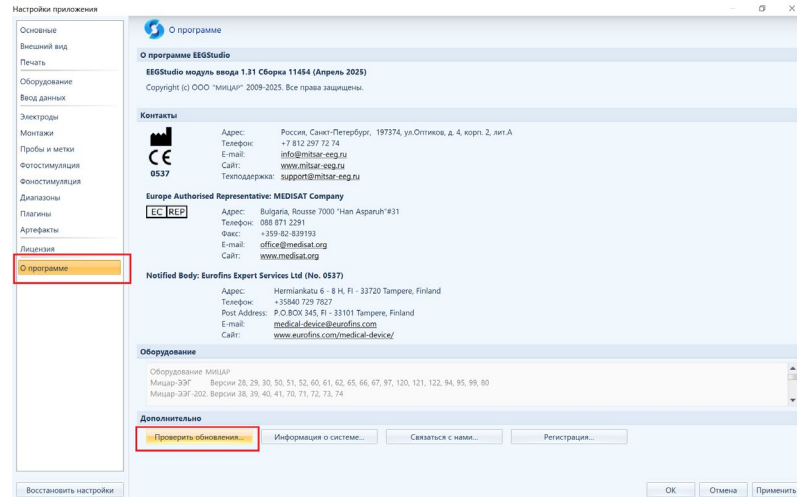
Настройки приложения

Основные
Внешний вид
Печать
Оборудование
Ввод данных
Электроды
Монтажи
Пробы и метки
Фотостимуляция
Фоностимуляция
Диапазоны
Плагины
Артефакты
Лицензия
О программе

О программе

О программе EEGStudio

EEGStudio модуль ввода 1.31 Сборка 11454 (Апрель 2025)

Copyright (c) ООО "МИЦАР" 2009-2025. Все права защищены.

Контакты

CE
0537

Адрес: Россия, Санкт-Петербург, 197374, ул.Оптиков, д. 4, корп. 2, лит.А
Телефон: +7 812 297 72 74
E-mail: info@mitsar-eeg.ru
Сайт: www.mitsar-eeg.ru
Техподдержка: support@mitsar-eeg.ru

Europe Authorised Representative: MEDISAT Company

EC REP

Адрес: Bulgaria, Rousse 7000 "Han Asparuh"#31
Телефон: 088 871 2291
Факс: +359-82-839193
E-mail: office@medisat.org
Сайт: www.medisat.org

Notified Body: Eurofins Expert Services Ltd (No. 0537)

Адрес: Hermiankatu 6 - 8 H, FI - 33720 Tampere, Finland
Телефон: +35840 729 7827
Post Address: P.O.BOX 345, FI - 33101 Tampere, Finland
E-mail: medical-device@eurofins.com
Сайт: www.eurofins.com/medical-device/

Оборудование

Оборудование МИЦАР
Мицар-ЭЭГ Версии 28, 29, 30, 50, 51, 52, 60, 61, 62, 65, 66, 67, 97, 120, 121, 122, 94, 95, 99, 80
Мицар-ЭЭГ-202. Версии 38, 39, 40, 41, 70, 71, 72, 73, 74

Дополнительно

Проверить обновления... Информация о системе... Связаться с нами... Регистрация...

Восстановить настройки

OK Отмена Применить